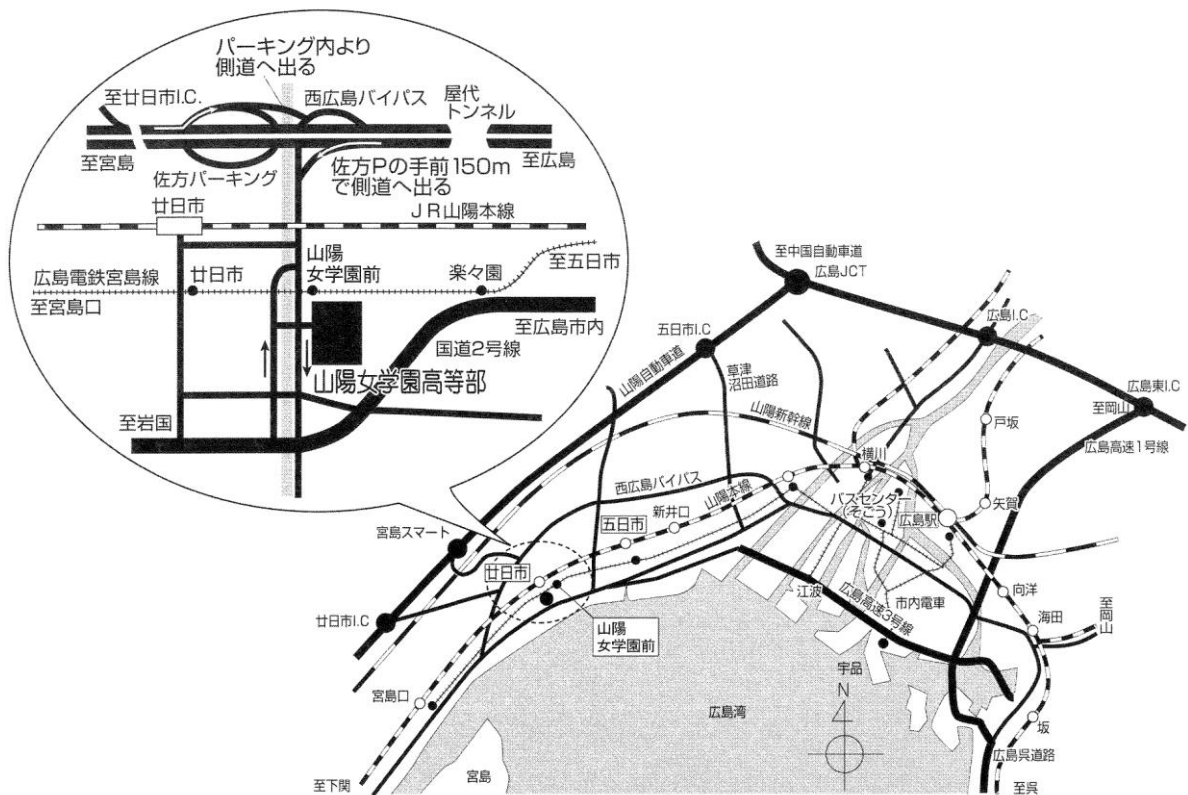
パーキング内より
側道へ出る
至廿日市I.C.
西広島バイパス
屋代
トンネル
至宮島
至広島
佐方パーキング
佐方Pの手前150m
で側道へ出る
廿日市
JR山陽本線
山陽
女学園前
楽々園
至五日市
広島電鉄宮島線
廿日市
至宮島口
至広島市内
国道2号線
山陽女学園高等部
至岩国

至中国自動車道
広島JCT
広島I.C
五日市I.C
山陽自動車道
草津
沼田道路
広島東I.C
至岡山
山陽新幹線
戸坂
広島高速1号線
横川
西広島バイパス
山陽本線
五日市
新井口
バスセンター
(そごう)
広島駅
矢賀
宮島スマート
廿日市
江波
広島高速3号線
市内電車
向洋
海田
至岡山
廿日市I.C
山陽
女学園前
宇品
N
宮島口
広島湾

広島呉道路
至下関
宮島
至呉